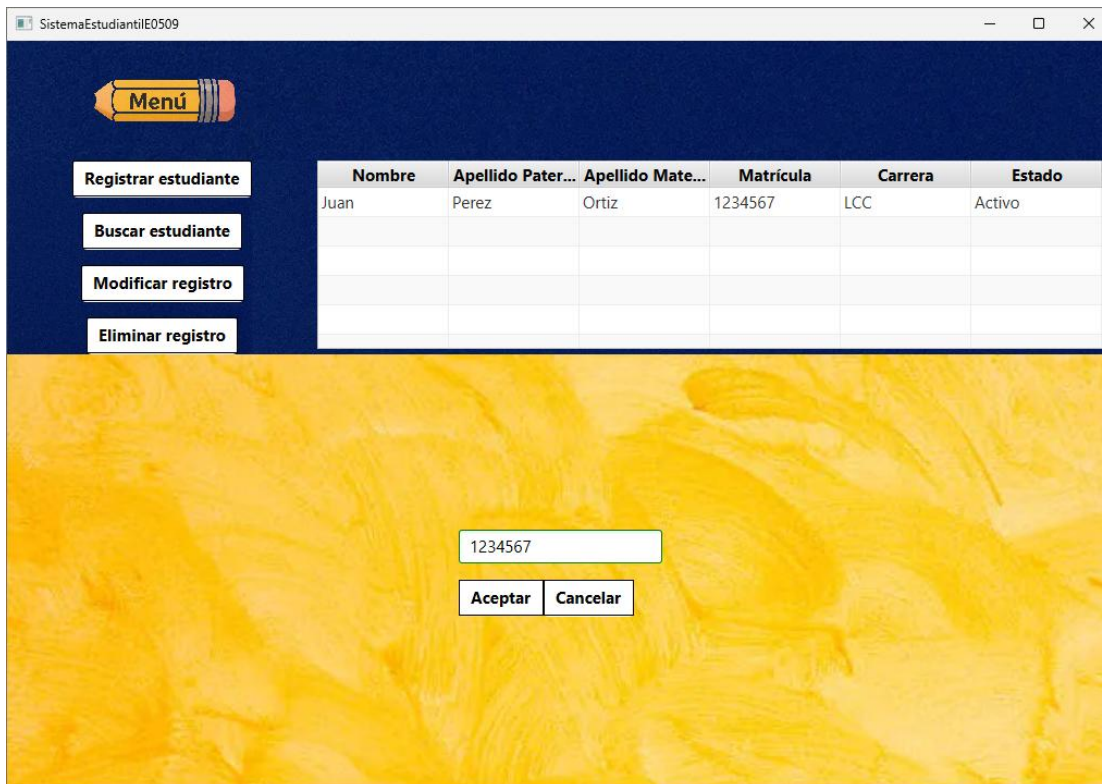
SistemaEstudiantilE0509

Menú

Registrar estudiante

Buscar estudiante

Modificar registro

Eliminar registro

| Nombre | Apellido Pater... | Apellido Mate... | Matrícula | Carrera | Estado |
|---|---|---|---|---|---|
| Juan | Perez | Ortiz | 1234567 | LCC | Activo |

1234567

Aceptar Cancelar